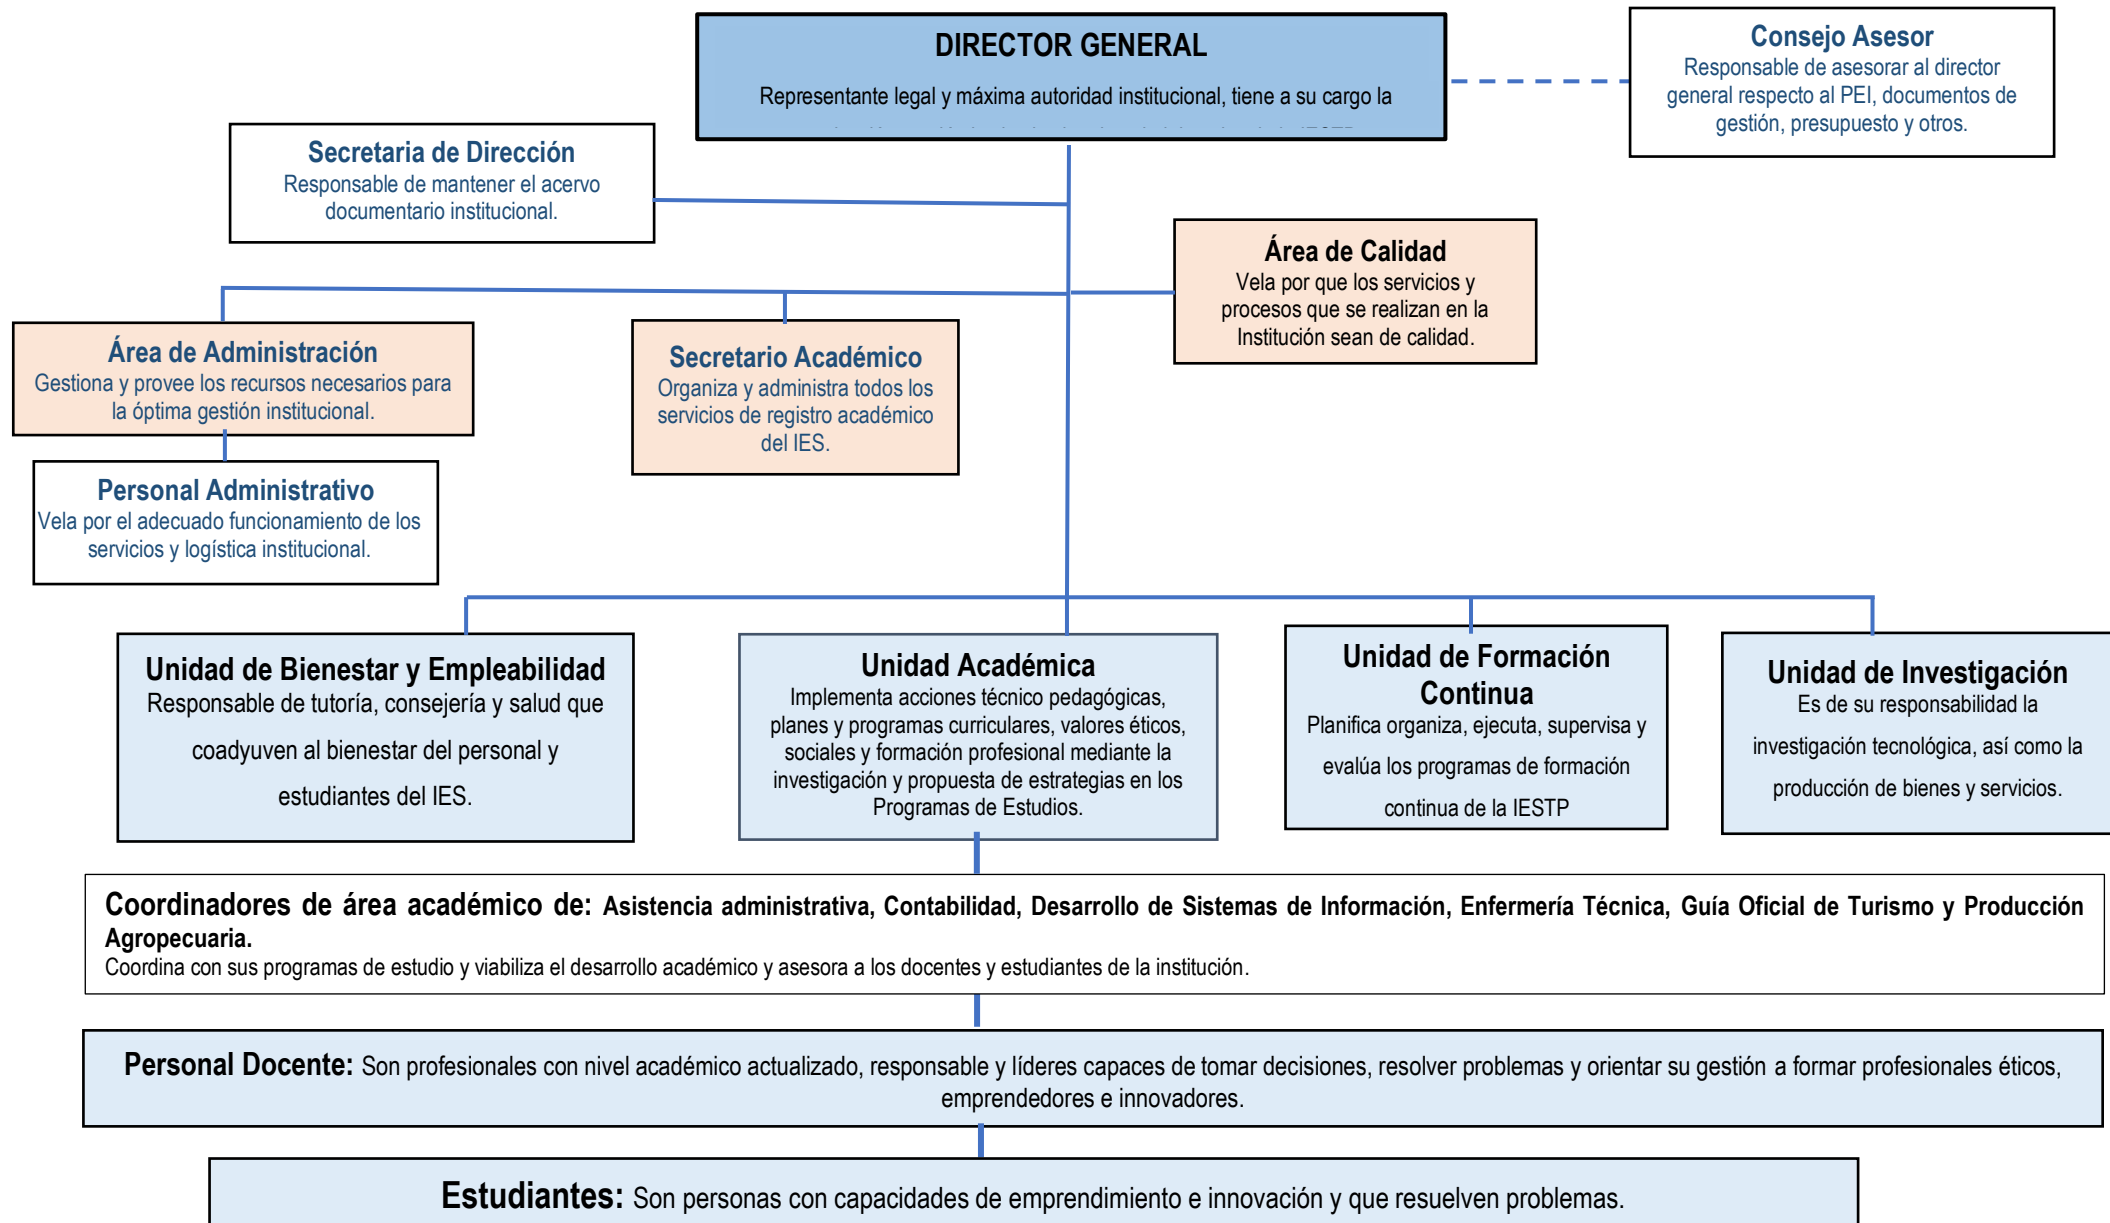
DIRECTOR GENERAL

Representante legal y máxima autoridad institucional, tiene a su cargo la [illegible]

Consejo Asesor
Responsable de asesorar al director general respecto al PEI, documentos de gestión, presupuesto y otros.

Secretaria de Dirección
Responsable de mantener el acervo documentario institucional.

Área de Calidad
Vela por que los servicios y procesos que se realizan en la Institución sean de calidad.

Área de Administración
Gestiona y provee los recursos necesarios para la óptima gestión institucional.

Secretario Académico
Organiza y administra todos los servicios de registro académico del IES.

Personal Administrativo
Vela por el adecuado funcionamiento de los servicios y logística institucional.

Unidad de Bienestar y Empleabilidad
Responsable de tutoría, consejería y salud que coadyuven al bienestar del personal y estudiantes del IES.

Unidad Académica
Implementa acciones técnico pedagógicas, planes y programas curriculares, valores éticos, sociales y formación profesional mediante la investigación y propuesta de estrategias en los Programas de Estudios.

Unidad de Formación Continua
Planifica organiza, ejecuta, supervisa y evalúa los programas de formación continua de la IESTP

Unidad de Investigación
Es de su responsabilidad la investigación tecnológica, así como la producción de bienes y servicios.

Coordinadores de área académico de: Asistencia administrativa, Contabilidad, Desarrollo de Sistemas de Información, Enfermería Técnica, Guía Oficial de Turismo y Producción Agropecuaria.
Coordina con sus programas de estudio y viabiliza el desarrollo académico y asesora a los docentes y estudiantes de la institución.

Personal Docente: Son profesionales con nivel académico actualizado, responsable y líderes capaces de tomar decisiones, resolver problemas y orientar su gestión a formar profesionales éticos, emprendedores e innovadores.

Estudiantes: Son personas con capacidades de emprendimiento e innovación y que resuelven problemas.